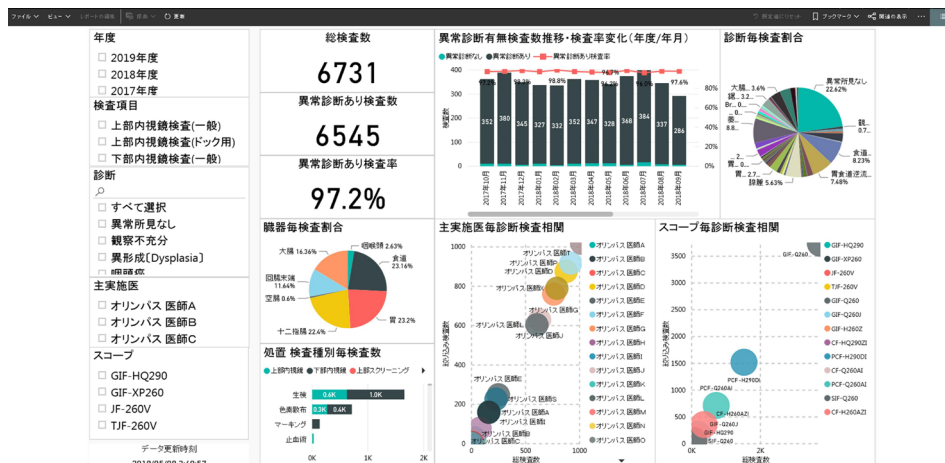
ファイル ビュー レポートの編集 探索 更新 | 新規画面にリセット ブックマーク 関連の表示

年度
☐ 2019年度
☐ 2018年度
☐ 2017年度

検査項目
☐ 上部内視鏡検査(一般)
☐ 上部内視鏡検査(ドック用)
☐ 下部内視鏡検査(一般)

診断
☐ すべて選択
☐ 異常所見なし
☐ 観察不充分
☐ 異形成[Dysplasia]

主実施医
☐ オリンパス 医師A
☐ オリンパス 医師B
☐ オリンパス 医師C

スコープ
☐ GIF-HQ290
☐ GIF-XP260
☐ JF-260V
☐ TJF-260V

データ更新時刻

総検査数
6731

異常診断あり検査数
6545

異常診断あり検査率
97.2%

異常診断有無検査数推移・検査率変化(年度/年月)
● 異常診断なし ● 異常診断あり ■ 異常診断あり検査率

| 2017年10月 | 2017年11月 | 2017年12月 | 2018年01月 | 2018年02月 | 2018年03月 | 2018年04月 | 2018年05月 | 2018年06月 | 2018年07月 | 2018年08月 | 2018年09月 |
|---|---|---|---|---|---|---|---|---|---|---|---|
| 352 | 380 | 345 | 327 | 332 | 353 | 347 | 328 | 348 | 373 | 384 | 286 |

97.2%, 97.8%, 98.8%, 96.2%, 97.6%
400, 300, 200, 100, 0
80%, 60%, 40%, 20%, 0%

診断毎検査割合
異常所見なし 22.62%
食道... 8.23%
胃食道逆流... 7.48%
萎縮 5.63%
大腸... 3.6%

臓器毎検査割合
咽喉頭 2.63%
食道 23.16%
胃 23.2%
十二指腸 22.4%
空腸 0.6%
回腸末端 11.64%
大腸 16.36%

処置 検査種別毎検査数
● 上部内視鏡 ● 下部内視鏡 ● 上部スクリーニング
生検 0.3K 0.6K 1.0K
色素散布 0.3K 0.2K
マーキング
止血術
0K 1K 2K

主実施医毎診断検査相関
異常診断あり検査数
総検査数
1000, 800, 600, 400, 200, 0
0, 500, 1000
オリンパス 医師A
オリンパス 医師B
オリンパス 医師C
オリンパス 医師D
オリンパス 医師E
オリンパス 医師F
オリンパス 医師G
オリンパス 医師H
オリンパス 医師I
オリンパス 医師J
オリンパス 医師K
オリンパス 医師L
オリンパス 医師M
オリンパス 医師N
オリンパス 医師O

スコープ毎診断検査相関
異常診断あり検査数
総検査数
3500, 3000, 2500, 2000, 1500, 1000, 500, 0
0K, 2K
GIF-HQ290
GIF-XP260
JF-260V
TJF-260V
GIF-Q260
GIF-Q260J
GIF-H260Z
CF-HQ290ZI
PCF-H290DI
CF-Q260AI
PCF-Q260AI
SIF-Q260
CF-H260AZI
PCF-H290DI
PCF-Q260AI
CF-H260AZI
GIF-Q260
SIF-Q260